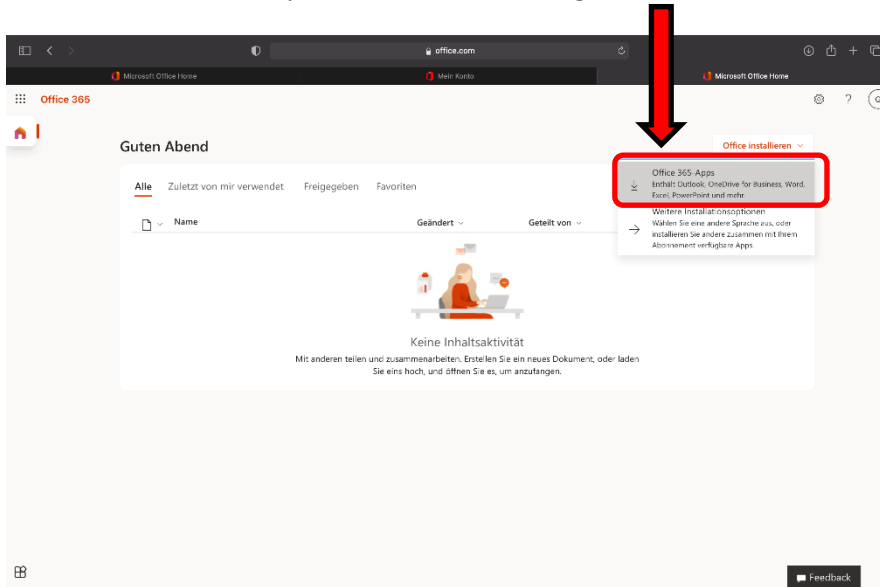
office.com

Microsoft Office Home

Mein Konto

Microsoft Office Home

Office 365

Guten Abend

Office installieren

Office 365-Apps
Enthält Outlook, OneDrive for Business, Word, Excel, PowerPoint und mehr

Weitere Installationsoptionen
Wählen Sie eine andere Sprache aus, oder installieren Sie andere zusammen mit Ihrem Abonnement verfügbare Apps

Alle Zuletzt von mir verwendet Freigegeben Favoriten

Name Geändert Geteilt von

Keine Inhaltsaktivität

Mit anderen teilen und zusammenarbeiten. Erstellen Sie ein neues Dokument, oder laden Sie eins hoch, und öffnen Sie es, um anzufangen.

Feedback